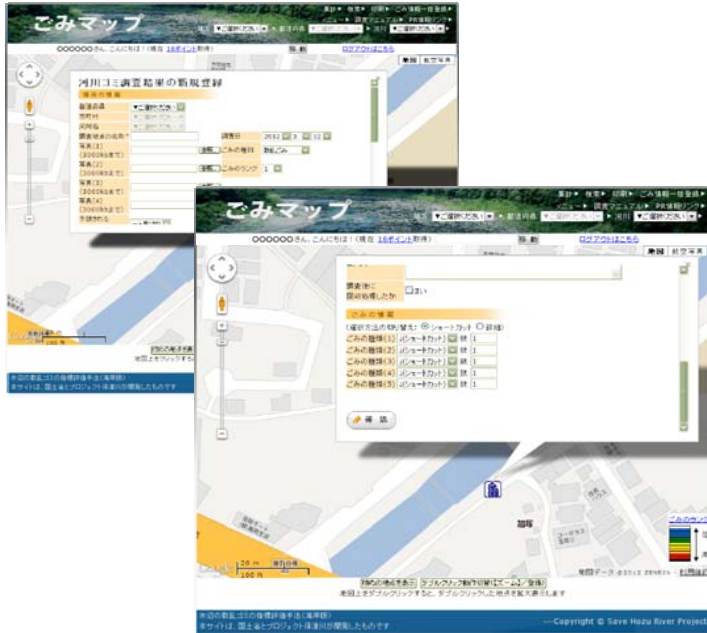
ごみマップ

集計 検索 印刷 ごみ情報一括登録
ニュース 調査マニュアル PR情報リンク
地区 ▼ご選択ください 都道府県 ▼ご選択ください 河川 ▼ご選択ください

○○○○○○さん、こんにちは！（現在 16ポイント獲得） 登録 ログアウトはこちら

地図 航空写真

河川ゴミ調査結果の新規登録

場所の情報
都道府県 ▼ご選択ください
市町村
河川名
調査地点の名称 調査日 2012 3 12
写真(1) (300KB以下) 参照 ごみの種類 散乱ごみ
写真(2) (300KB以下) 参照 ごみのランク 1
写真(3) (300KB以下) 参照
写真(4) (300KB以下) 参照
手袋される

ごみマップ

集計 検索 印刷 ごみ情報一括登録
ニュース 調査マニュアル PR情報リンク
地区 ▼ご選択ください 都道府県 ▼ご選択ください 河川 ▼ご選択ください

○○○○○○さん、こんにちは！（現在 16ポイント獲得） 登録 ログアウトはこちら

地図 航空写真

調査後に 現地清掃したか □はい

ごみの情報
(選択方法の切り替え: ◉ ショートカット ○ 詳細)
ごみの種類(1) (ショートカット) 個 1
ごみの種類(2) (ショートカット) 個 1
ごみの種類(3) (ショートカット) 個 1
ごみの種類(4) (ショートカット) 個 1
ごみの種類(5) (ショートカット) 個 1

確認

20 m
100 ft

地図上をダブルクリックすると、ダブルクリックした地点を拡大表示します

本日の散乱ゴミの指標評価手法（海岸版）
本サイトは、国土省とプロジェクト保津川が開発したものです

Copyright © Save Hozu River Project